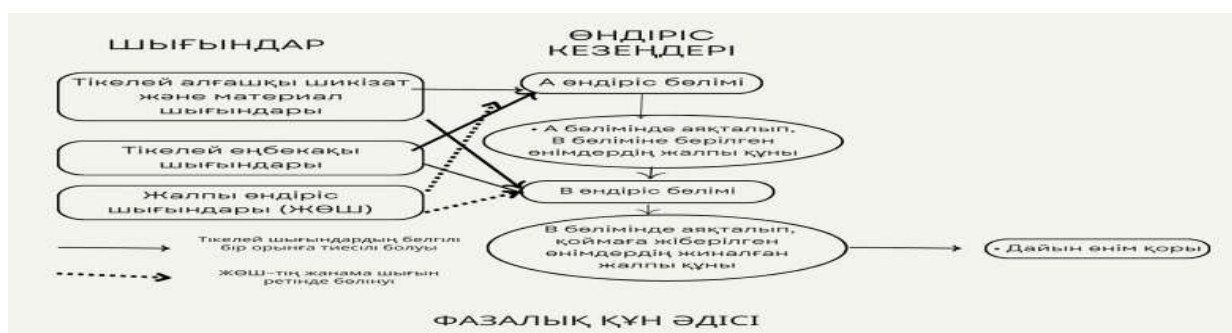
ШЫҒЫНДАР

ӨНДІРІС КЕЗЕҢДЕРІ

Тікелей алғашқы шикізат және материал шығындары

Тікелей еңбекақы шығындары

Жалпы өндіріс шығындары (ЖӨШ)

А өндіріс бөлімі

• А бөлімінде аяқталып, В бөліміне берілген өнімдердің жалпы құны

В өндіріс бөлімі

В бөлімінде аяқталып, қоймаға жіберілген өнімдердің жиналған жалпы құны

• Дайын өнім қоры

Тікелей шығындардың белгілі бір орынға тиесілі болуы

ЖӨШ–тің жанама шығын ретінде бөлінуі

ФАЗАЛЫҚ ҚҰН ӘДІСІ